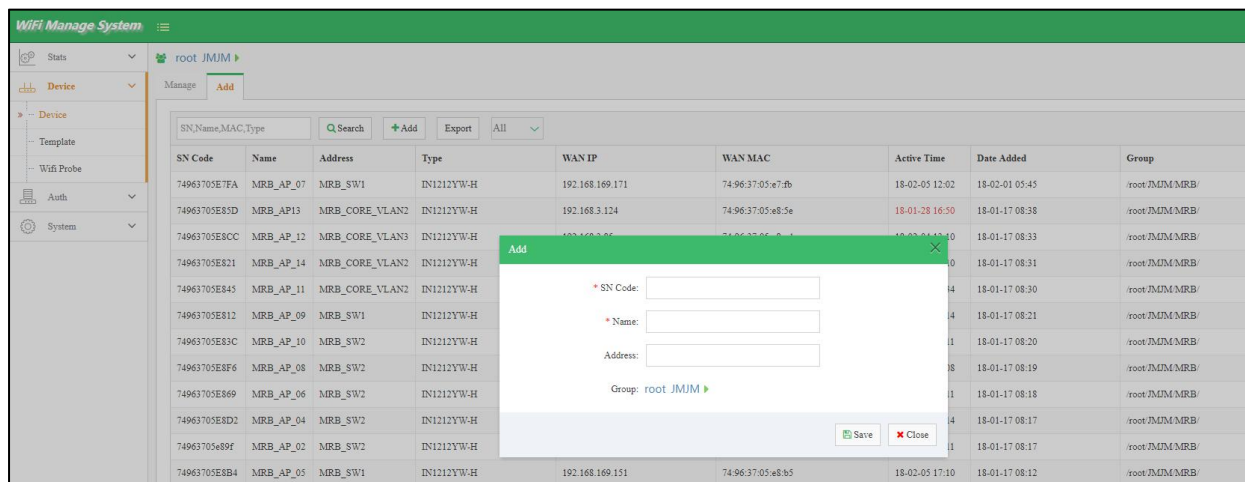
WiFi Manage System

Stats
Device
Device
Template
Wifi Probe
Auth
System

root JMJM

Manage Add

SN,Name,MAC,Type Search +Add Export All

| SN Code | Name | Address | Type | WAN IP | WAN MAC | Active Time | Date Added | Group |
|---|---|---|---|---|---|---|---|---|
| 74963705E7FA | MRB_AP_07 | MRB_SW1 | IN1212YW-H | 192.168.169.171 | 74:96:37:05:e7:fb | 18-02-05 12:02 | 18-02-01 05:45 | /root/JMJM/MRB/ |
| 74963705E85D | MRB_AP13 | MRB_CORE_VLAN2 | IN1212YW-H | 192.168.3.124 | 74:96:37:05:e8:5e | 18-01-28 16:50 | 18-01-17 08:38 | /root/JMJM/MRB/ |
| 74963705E8CC | MRB_AP_12 | MRB_CORE_VLAN3 | IN1212YW-H | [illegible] | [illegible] | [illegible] | 18-01-17 08:33 | /root/JMJM/MRB/ |
| 74963705E821 | MRB_AP_14 | MRB_CORE_VLAN2 | IN1212YW-H | | | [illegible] | 18-01-17 08:31 | /root/JMJM/MRB/ |
| 74963705E845 | MRB_AP_11 | MRB_CORE_VLAN2 | IN1212YW-H | | | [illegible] | 18-01-17 08:30 | /root/JMJM/MRB/ |
| 74963705E812 | MRB_AP_09 | MRB_SW1 | IN1212YW-H | | | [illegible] | 18-01-17 08:21 | /root/JMJM/MRB/ |
| 74963705E83C | MRB_AP_10 | MRB_SW2 | IN1212YW-H | | | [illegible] | 18-01-17 08:20 | /root/JMJM/MRB/ |
| 74963705E8F6 | MRB_AP_08 | MRB_SW2 | IN1212YW-H | | | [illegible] | 18-01-17 08:19 | /root/JMJM/MRB/ |
| 74963705E869 | MRB_AP_06 | MRB_SW2 | IN1212YW-H | | | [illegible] | 18-01-17 08:18 | /root/JMJM/MRB/ |
| 74963705E8D2 | MRB_AP_04 | MRB_SW2 | IN1212YW-H | | | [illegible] | 18-01-17 08:17 | /root/JMJM/MRB/ |
| 74963705e89f | MRB_AP_02 | MRB_SW2 | IN1212YW-H | | | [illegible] | 18-01-17 08:17 | /root/JMJM/MRB/ |
| 74963705E8B4 | MRB_AP_05 | MRB_SW1 | IN1212YW-H | 192.168.169.151 | 74:96:37:05:e8:b5 | 18-02-05 17:10 | 18-01-17 08:12 | /root/JMJM/MRB/ |

Add
* SN Code:
* Name:
Address:
Group: root JMJM
Save Close